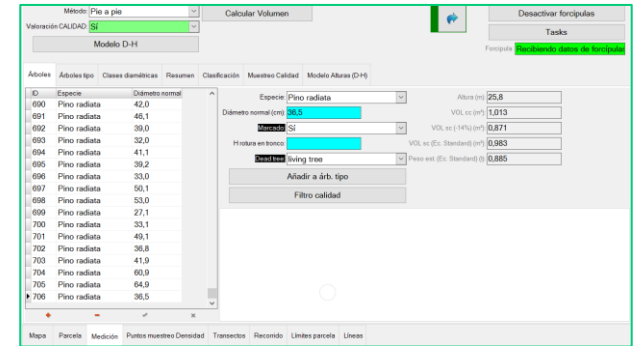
Método: Pie a pie
Valoración CALIDAD: Sí
Calcular Volumen
Desactivar forcípulas
Tasks
Modelo D-H
Forcípula Recibiendo datos de forcípula

Árboles | Árboles tipo | Clases diamétricas | Resumen | Clasificación | Muestreo Calidad | Modelo Alturas (D-H)

| ID | Especie | Diámetro normal |
|---|---|---|
| 690 | Pino radiata | 42,0 |
| 691 | Pino radiata | 46,1 |
| 692 | Pino radiata | 39,0 |
| 693 | Pino radiata | 32,0 |
| 694 | Pino radiata | 41,1 |
| 695 | Pino radiata | 39,2 |
| 696 | Pino radiata | 33,0 |
| 697 | Pino radiata | 50,1 |
| 698 | Pino radiata | 53,0 |
| 699 | Pino radiata | 27,1 |
| 700 | Pino radiata | 33,1 |
| 701 | Pino radiata | 49,1 |
| 702 | Pino radiata | 36,8 |
| 703 | Pino radiata | 41,9 |
| 704 | Pino radiata | 60,9 |
| 705 | Pino radiata | 64,9 |
| 706 | Pino radiata | 36,5 |

+ − ✓ ×

Especie Pino radiata
Diámetro normal (cm) 36,5
Marcado Sí
H rotura en tronco
Dead tree living tree
Añadir a árb. tipo
Filtro calidad

Altura (m) 25,8
VOL cc (m³) 1,013
VOL sc (-14%) (m³) 0,871
VOL cc (Ec. Standard) (m³) 0,983
Peso est. (Ec. Standard) (t) 0,885

Mapa | Parcela | Medición | Puntos muestreo Densidad | Transectos | Recorrido | Límites parcela | Líneas